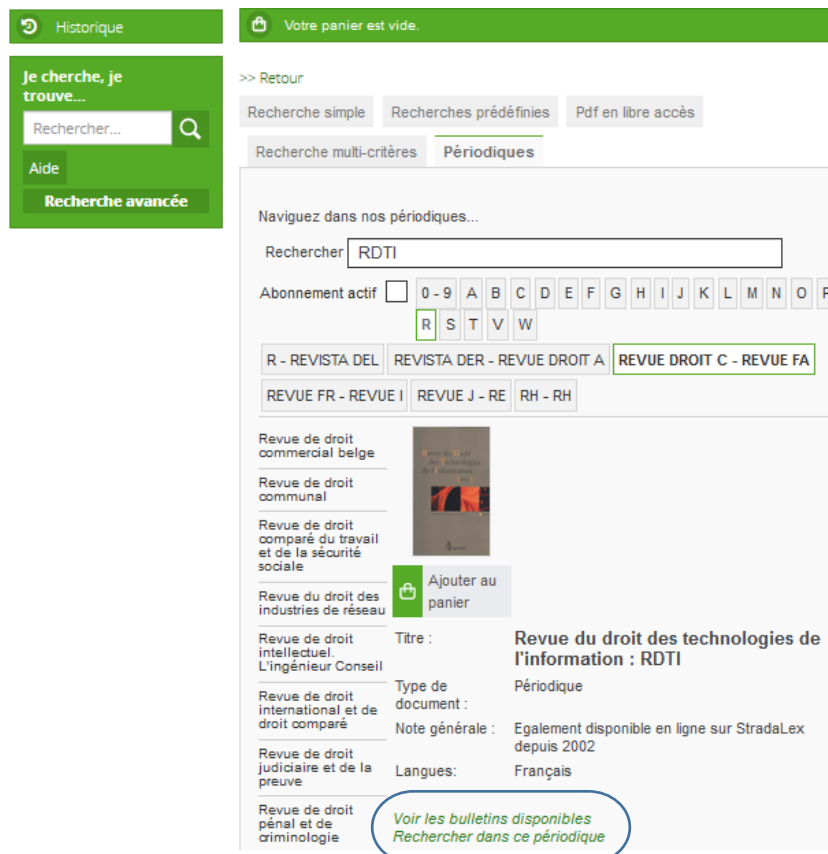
Historique

Je cherche, je trouve...

Rechercher...

Aide

Recherche avancée

Votre panier est vide.

>> Retour

Recherche simple | Recherches prédéfinies | Pdf en libre accès

Recherche multi-critères | Périodiques

Naviguez dans nos périodiques...

Rechercher RDTI

Abonnement actif 0 - 9 A B C D E F G H I J K L M N O P R S T V W

R - REVISTA DEL | REVISTA DER - REVUE DROIT A | REVUE DROIT C - REVUE FA

REVUE FR - REVUE I | REVUE J - RE | RH - RH

Revue de droit commercial belge

Revue de droit communal

Revue de droit comparé du travail et de la sécurité sociale

Revue du droit des industries de réseau

Revue de droit intellectuel. L'ingénieur Conseil

Revue de droit international et de droit comparé

Revue de droit judiciaire et de la preuve

Revue de droit pénal et de criminologie

Ajouter au panier

| | |
|---|---|
| Titre : | Revue du droit des technologies de l'information : RDTI |
| Type de document : | Périodique |
| Note générale : | Egalement disponible en ligne sur StradaLex depuis 2002 |
| Langues: | Français |

Voir les bulletins disponibles
Rechercher dans ce périodique